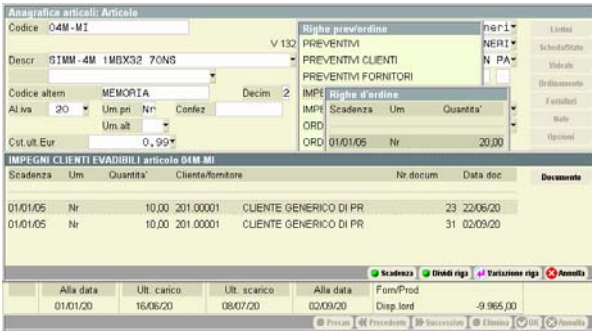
Anagrafica articoli: Articolo

Codice 04M-MI

V 132

Descr SIMM-4M 1MBX32 70NS

Codice altern MEMORIA

Decim 2

Al.iva 20

Um.pri Nr

Confez

Um.alt

Cst.ult.Eur 0,99

Righe prev/ordine
PREVENTIVI
PREVENTIVI CLIENTI
PREVENTIVI FORNITORI

IMPE
IMPE
ORD
ORD

Righe d'ordine

| Scadenza | Um | Quantita' |
|---|---|---|
| 01/01/05 | Nr | 20,00 |

neri
NERI
N PA

Listini
Scheda/Stato
Vincolo
Ordinamento
Fornitori
Note
Opzioni

IMPEGNI CLIENTI EVADIBILI articolo 04M-MI

| Scadenza | Um | Quantita' | Cliente/fornitore | | Nr.docum | Data doc |
|---|---|---|---|---|---|---|
| 01/01/05 | Nr | 10,00 | 201.00001 | CLIENTE GENERICO DI PR | 23 | 22/06/20 |
| 01/01/05 | Nr | 10,00 | 201.00001 | CLIENTE GENERICO DI PR | 31 | 02/09/20 |

Documento

Scadenza Dividi riga Variazione riga Annulla

| Alla data | Ult. carico | Ult. scarico | Alla data | Forn/Prod | |
|---|---|---|---|---|---|
| 01/01/20 | 16/06/20 | 08/07/20 | 02/09/20 | Disp.lord | -9.965,00 |

Precas Precedente Successivo Elimina OK Annulla